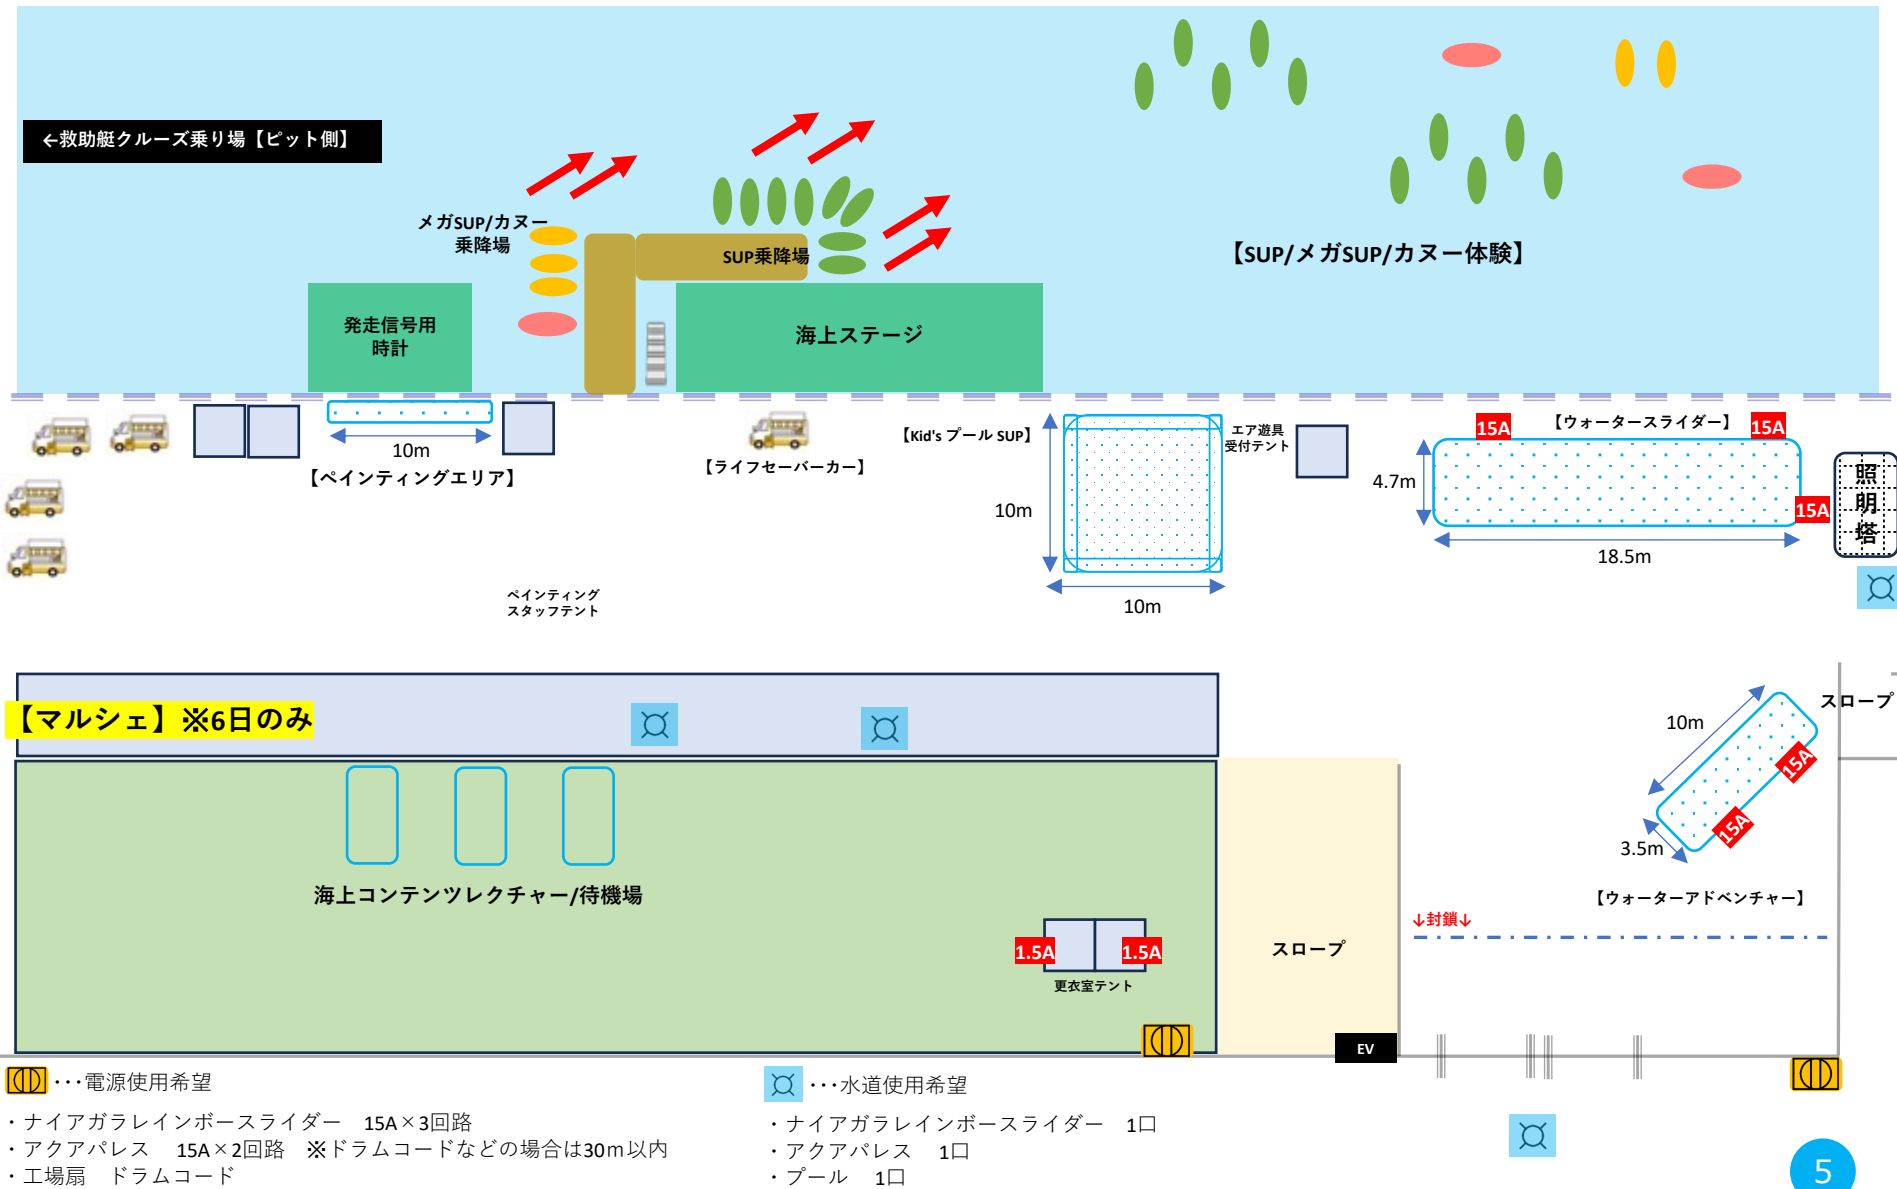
←救助艇クルーズ乗り場【ピット側】

メガSUP/カヌー乗降場

SUP乗降場

【SUP/メガSUP/カヌー体験】

発走信号用時計

海上ステージ

10m

【ペインティングエリア】

【ライフセーバーカー】

【Kid's プール SUP】

10m

10m

エア遊具受付テント

15A 【ウォータースライダー】 15A

4.7m

15A

18.5m

照明塔

ペインティングスタッフテント

【マルシェ】※6日のみ

海上コンテンツレクチャー/待機場

1.5A 1.5A

更衣室テント

スロープ

EV

10m

スロープ

15A

15A

3.5m

【ウォーターアドベンチャー】

↓封鎖↓

・・・電源使用希望

・ナイアガラレインボースライダー　15A×3回路
・アクアパレス　15A×2回路　※ドラムコードなどの場合は30m以内
・工場扇　ドラムコード

・・・水道使用希望

・ナイアガラレインボースライダー　1口
・アクアパレス　1口
・プール　1口

5